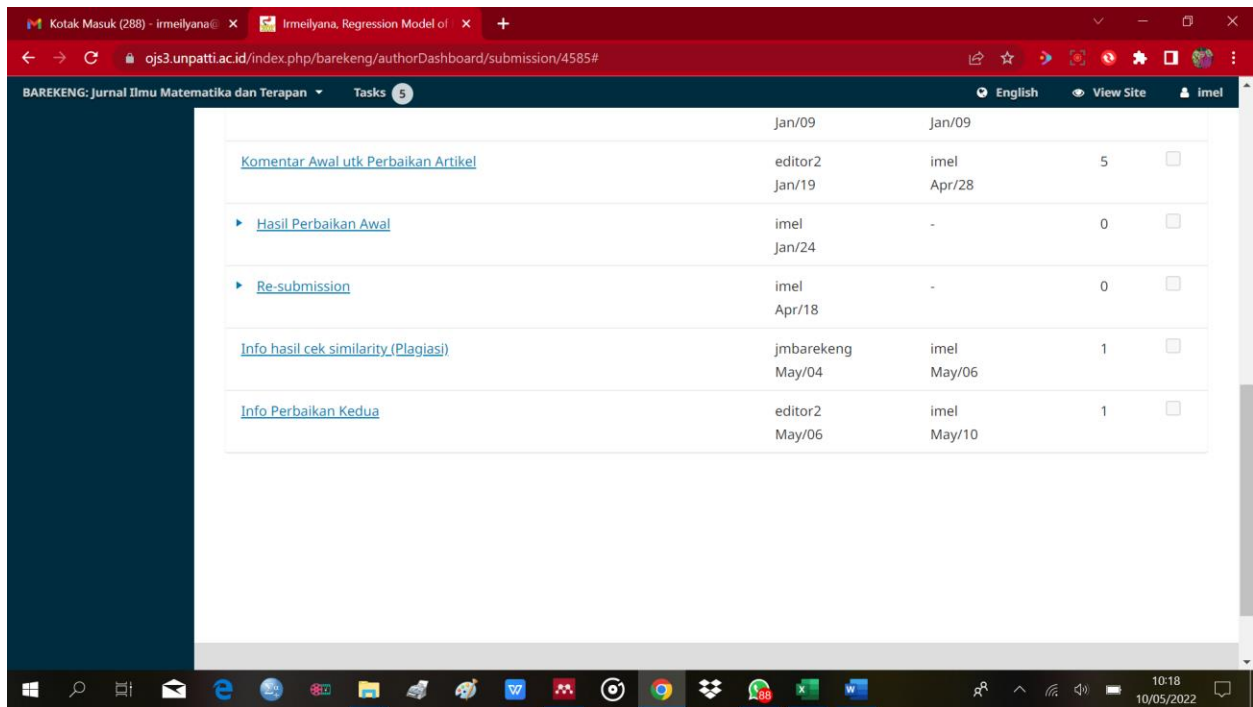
Kotak Masuk (288) - irmeilyana@ ×
Irmeilyana, Regression Model of ×
+

ojs3.unpatti.ac.id/index.php/barekeng/authorDashboard/submission/4585#

BAREKENG: Jurnal Ilmu Matematika dan Terapan
Tasks 5
English
View Site
imel

| | | | | |
|---|---|---|---|---|
| | Jan/09 | Jan/09 | | |
| Komentar Awal utk Perbaikan Artikel | editor2 Jan/19 | imel Apr/28 | 5 | |
| Hasil Perbaikan Awal | imel Jan/24 | - | 0 | |
| Re-submission | imel Apr/18 | - | 0 | |
| Info hasil cek similarity (Plagiasi) | jmbarekeng May/04 | imel May/06 | 1 | |
| Info Perbaikan Kedua | editor2 May/06 | imel May/10 | 1 | |

88
10:18
10/05/2022